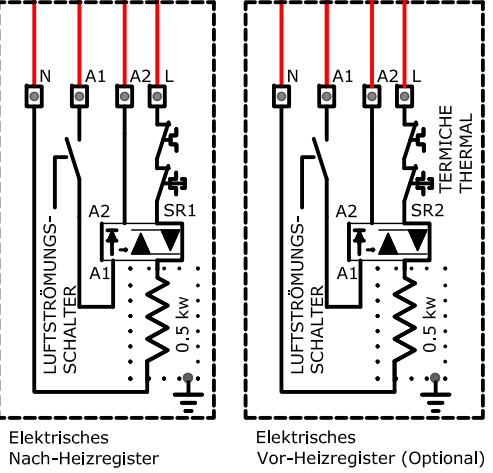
N A1 A2 L

A2 SR1

A1

LUFTSTRÖMUNGS-SCHALTER

0.5 kw

Elektrisches Nach-Heizregister

N A1 A2 L

TERMICHE THERMAL

A2 SR2

A1

LUFTSTRÖMUNGS-SCHALTER

0.5 kw

Elektrisches Vor-Heizregister (Optional)